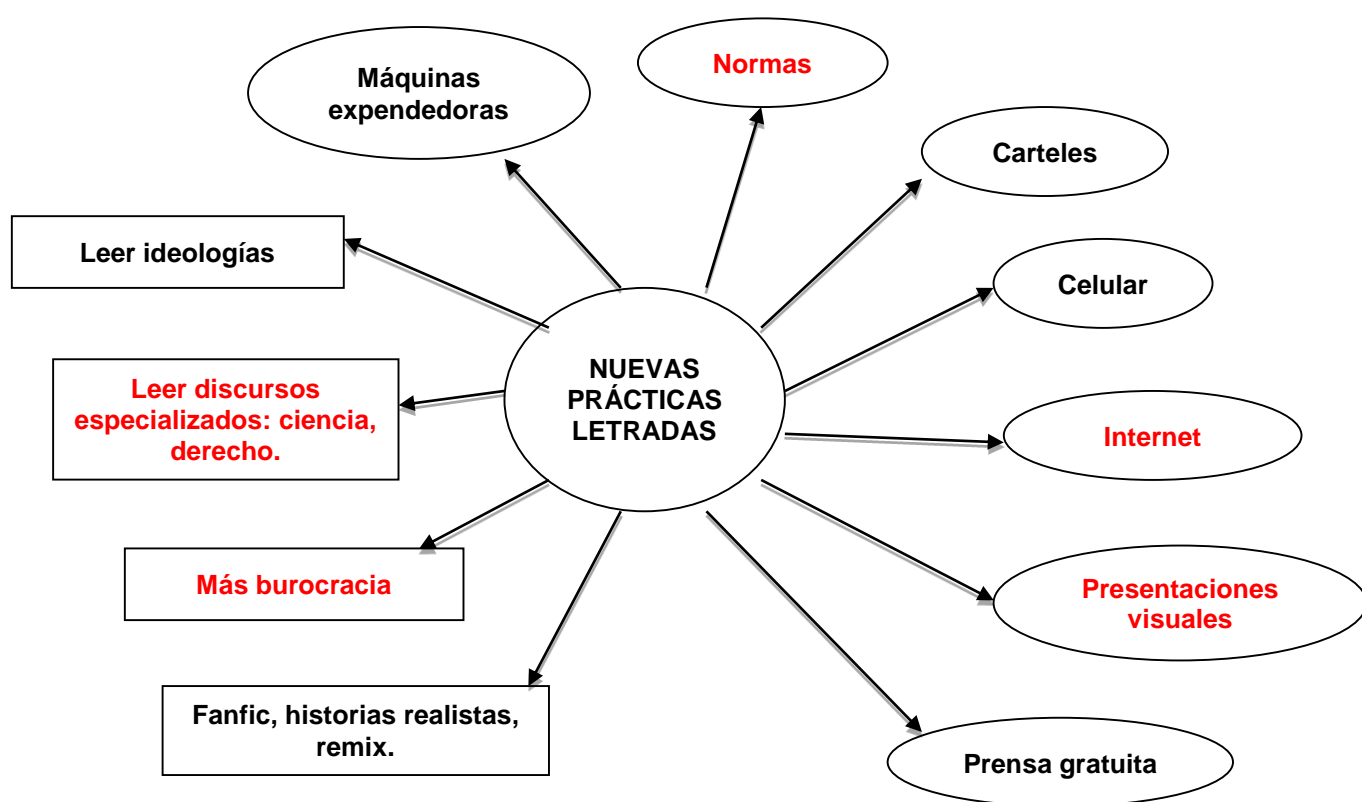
NUEVAS PRÁCTICAS LETRADAS

Máquinas expendedoras

Normas

Carteles

Celular

Internet

Presentaciones visuales

Prensa gratuita

Fanfic, historias realistas, remix.

Más burocracia

Leer discursos especializados: ciencia, derecho.

Leer ideologías